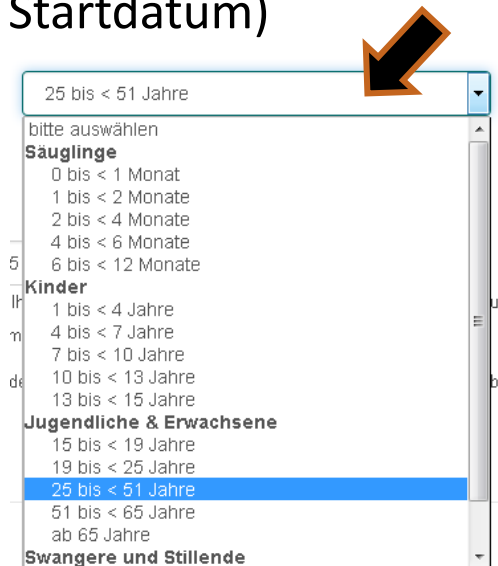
Startdatum)

25 bis < 51 Jahre

bitte auswählen
Säuglinge
0 bis < 1 Monat
1 bis < 2 Monate
2 bis < 4 Monate
4 bis < 6 Monate
6 bis < 12 Monate
Kinder
1 bis < 4 Jahre
4 bis < 7 Jahre
7 bis < 10 Jahre
10 bis < 13 Jahre
13 bis < 15 Jahre
Jugendliche & Erwachsene
15 bis < 19 Jahre
19 bis < 25 Jahre
25 bis < 51 Jahre
51 bis < 65 Jahre
ab 65 Jahre
Swangere und Stillende